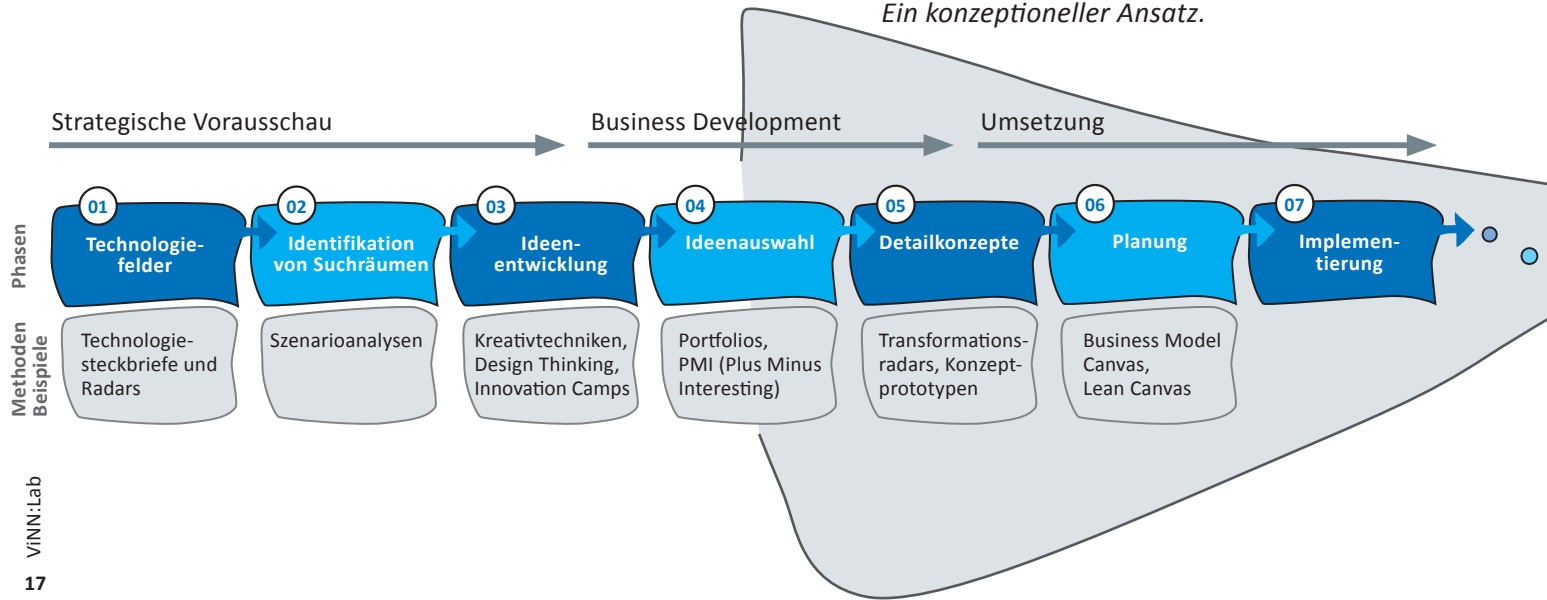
Ein konzeptioneller Ansatz.

Strategische Vorausschau

Business Development

Umsetzung

Phasen

01 Technologiefelder

02 Identifikation von Suchräumen

03 Ideenentwicklung

04 Ideenauswahl

05 Detailkonzepte

06 Planung

07 Implementierung

Methoden Beispiele

Technologiesteckbriefe und Radars

Szenarioanalysen

Kreativtechniken, Design Thinking, Innovation Camps

Portfolios, PMI (Plus Minus Interesting)

Transformationsradars, Konzeptprototypen

Business Model Canvas, Lean Canvas

ViNN:Lab

17